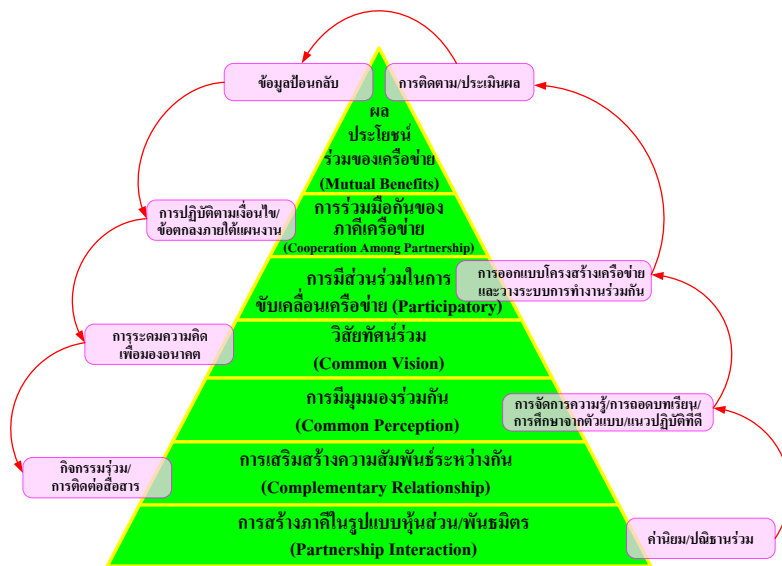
ข้อมูลป้อนกลับ

การติดตาม/ประเมินผล

ผล
ประโยชน์
ร่วมของเครือข่าย
(Mutual Benefits)

การปฏิบัติตามเงื่อนไข/ข้อตกลงภายใต้แผนงาน

การร่วมมือกันของภาคีเครือข่าย
(Cooperation Among Partnership)

การออกแบบโครงสร้างเครือข่ายและวางระบบการทำงานร่วมกัน

การมีส่วนร่วมในการขับเคลื่อนเครือข่าย (Participatory)

การระดมความคิดเพื่อมองอนาคต

วิสัยทัศน์ร่วม
(Common Vision)

การมีมุมมองร่วมกัน
(Common Perception)

การจัดการความรู้/การถอดบทเรียน/การศึกษาจากตัวแบบ/แนวปฏิบัติที่ดี

กิจกรรมร่วม/การติดต่อสื่อสาร

การเสริมสร้างความสัมพันธ์ระหว่างกัน
(Complementary Relationship)

การสร้างภาคีในรูปแบบหุ้นส่วน/พันธมิตร
(Partnership Interaction)

ค่านิยม/ปณิธานร่วม